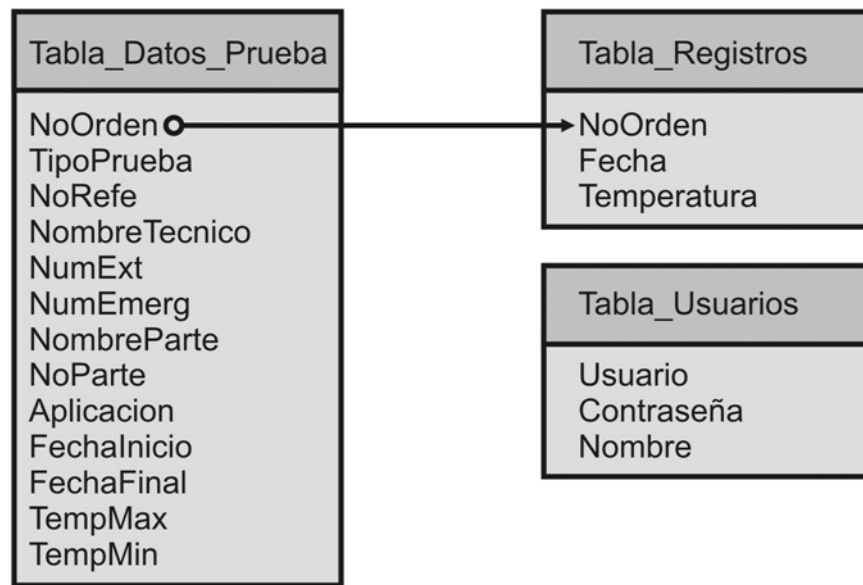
Tabla_Datos_Prueba

NoOrden
TipoPrueba
NoRefe
NombreTecnico
NumExt
NumEmerg
NombreParte
NoParte
Aplicacion
FechaInicio
FechaFinal
TempMax
TempMin

Tabla_Registros

NoOrden
Fecha
Temperatura

Tabla_Usuarios

Usuario
Contraseña
Nombre